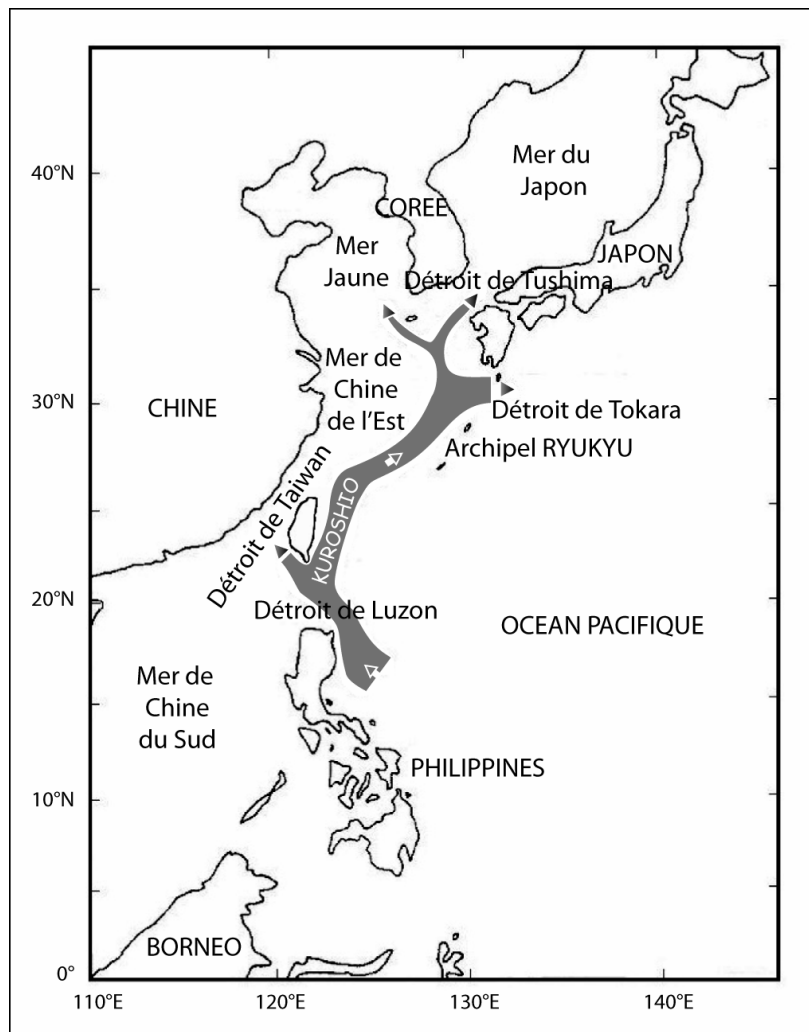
Mer du Japon
COREE
Mer Jaune
JAPON
Détroit de Tushima
Mer de Chine de l'Est
CHINE
Détroit de Tokara
Archipel RYUKYU
KUROSHIO
Détroit de Taiwan
Détroit de Luzon
OCEAN PACIFIQUE
Mer de Chine du Sud
PHILIPPINES
BORNEO
40°N
30°N
20°N
10°N
0°
110°E
120°E
130°E
140°E